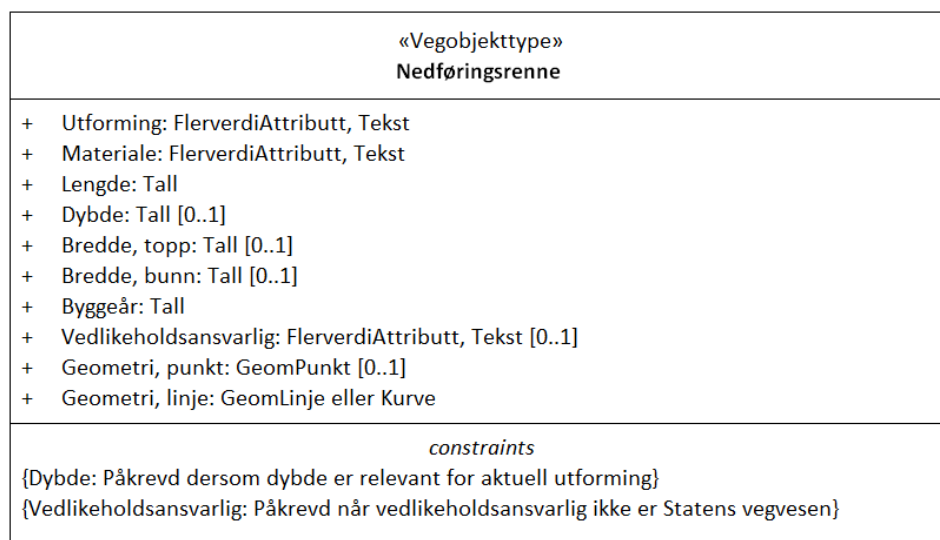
«Vegobjekttype»
**Nedføringsrenne**

+ Utforming: FlerverdiAttributt, Tekst
+ Materiale: FlerverdiAttributt, Tekst
+ Lengde: Tall
+ Dybde: Tall [0..1]
+ Bredde, topp: Tall [0..1]
+ Bredde, bunn: Tall [0..1]
+ Byggeår: Tall
+ Vedlikeholdsansvarlig: FlerverdiAttributt, Tekst [0..1]
+ Geometri, punkt: GeomPunkt [0..1]
+ Geometri, linje: GeomLinje eller Kurve

*constraints*
{Dybde: Påkrevd dersom dybde er relevant for aktuell utforming}
{Vedlikeholdsansvarlig: Påkrevd når vedlikeholdsansvarlig ikke er Statens vegvesen}